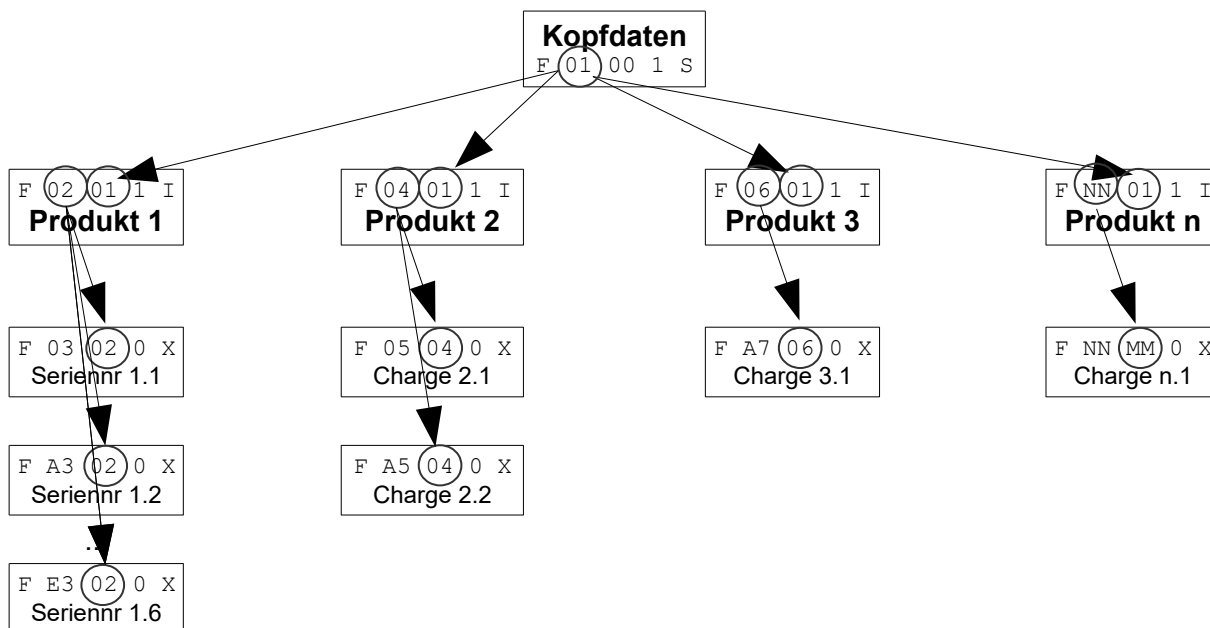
Kopfdaten
F 01 00 1 S

F 02 01 1 I
Produkt 1

F 04 01 1 I
Produkt 2

F 06 01 1 I
Produkt 3

F NN 01 1 I
Produkt n

F 03 02 0 X
Seriennr 1.1

F 05 04 0 X
Charge 2.1

F A7 06 0 X
Charge 3.1

F NN MM 0 X
Charge n.1

F A3 02 0 X
Seriennr 1.2

F A5 04 0 X
Charge 2.2

...

F E3 02 0 X
Seriennr 1.6